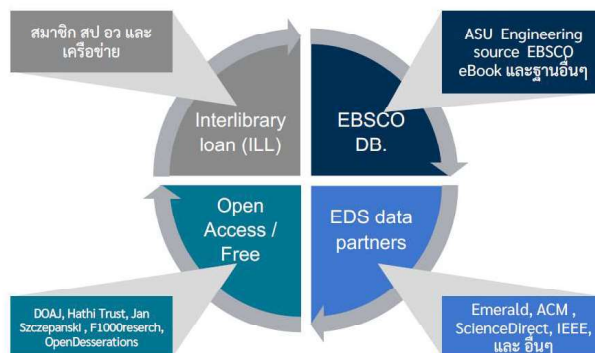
สมาชิก สป อว และเครือข่าย

ASU Engineering source EBSCO eBook และฐานอื่นๆ

Interlibrary loan (ILL)

EBSCO DB.

Open Access / Free

EDS data partners

DOAJ, Hathi Trust, Jan Szczepanski, F1000reserch, OpenDesserations

Emerald, ACM, ScienceDirect, IEEE, และ อื่นๆ